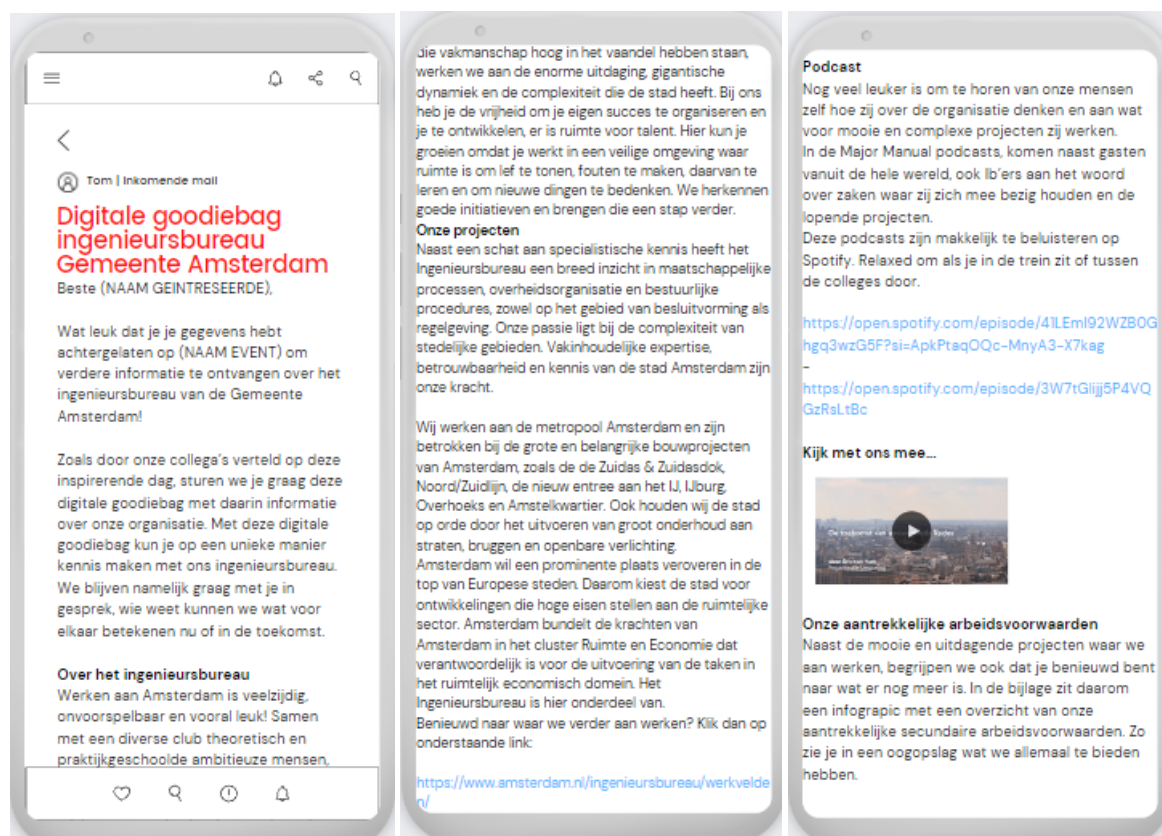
Tom | Inkomende mail

Digitale goodiebag ingenieursbureau Gemeente Amsterdam

Beste (NAAM GEINTRESEERDE),

Wat leuk dat je je gegevens hebt achtergelaten op (NAAM EVENT) om verdere informatie te ontvangen over het ingenieursbureau van de Gemeente Amsterdam!

Zoals door onze collega's verteld op deze inspirerende dag, sturen we je graag deze digitale goodiebag met daarin informatie over onze organisatie. Met deze digitale goodiebag kun je op een unieke manier kennis maken met ons ingenieursbureau. We blijven namelijk graag met je in gesprek, wie weet kunnen we wat voor elkaar betekenen nu of in de toekomst.

Over het ingenieursbureau
Werken aan Amsterdam is veelzijdig, onvoorspelbaar en vooral leuk! Samen met een diverse club theoretisch en praktijkgeschoolde ambitieuze mensen, die vakmanschap hoog in het vaandel hebben staan, werken we aan de enorme uitdaging, gigantische dynamiek en de complexiteit die de stad heeft. Bij ons heb je de vrijheid om je eigen succes te organiseren en je te ontwikkelen, er is ruimte voor talent. Hier kun je groeien omdat je werkt in een veilige omgeving waar ruimte is om lef te tonen, fouten te maken, daarvan te leren en om nieuwe dingen te bedenken. We herkennen goede initiatieven en brengen die een stap verder.

Onze projecten
Naast een schat aan specialistische kennis heeft het Ingenieursbureau een breed inzicht in maatschappelijke processen, overheidsorganisatie en bestuurlijke procedures, zowel op het gebied van besluitvorming als regelgeving. Onze passie ligt bij de complexiteit van stedelijke gebieden. Vakinhoudelijke expertise, betrouwbaarheid en kennis van de stad Amsterdam zijn onze kracht.

Wij werken aan de metropool Amsterdam en zijn betrokken bij de grote en belangrijke bouwprojecten van Amsterdam, zoals de de Zuidas & Zuidasdok, Noord/Zuidlijn, de nieuw entree aan het IJ, IJburg, Overhoeks en Amstelkwartier. Ook houden wij de stad op orde door het uitvoeren van groot onderhoud aan straten, bruggen en openbare verlichting.
Amsterdam wil een prominente plaats veroveren in de top van Europese steden. Daarom kiest de stad voor ontwikkelingen die hoge eisen stellen aan de ruimtelijke sector. Amsterdam bundelt de krachten van Amsterdam in het cluster Ruimte en Economie dat verantwoordelijk is voor de uitvoering van de taken in het ruimtelijk economisch domein. Het Ingenieursbureau is hier onderdeel van.
Benieuwd naar waar we verder aan werken? Klik dan op onderstaande link:

https://www.amsterdam.nl/ingenieursbureau/werkvelden/

Podcast
Nog veel leuker is om te horen van onze mensen zelf hoe zij over de organisatie denken en aan wat voor mooie en complexe projecten zij werken.
In de Major Manual podcasts, komen naast gasten vanuit de hele wereld, ook Ib'ers aan het woord over zaken waar zij zich mee bezig houden en de lopende projecten.
Deze podcasts zijn makkelijk te beluisteren op Spotify. Relaxed om als je in de trein zit of tussen de colleges door.

https://open.spotify.com/episode/41LEml92WZB0Ghgq3wzG5F?si=ApkPtaqOQc-MnyA3-X7kag
-
https://open.spotify.com/episode/3W7tGlijj5P4VQGzRsLtBc

Kijk met ons mee...

Onze aantrekkelijke arbeidsvoorwaarden
Naast de mooie en uitdagende projecten waar we aan werken, begrijpen we ook dat je benieuwd bent naar wat er nog meer is. In de bijlage zit daarom een infograpic met een overzicht van onze aantrekkelijke secundaire arbeidsvoorwaarden. Zo zie je in een oogopslag wat we allemaal te bieden hebben.